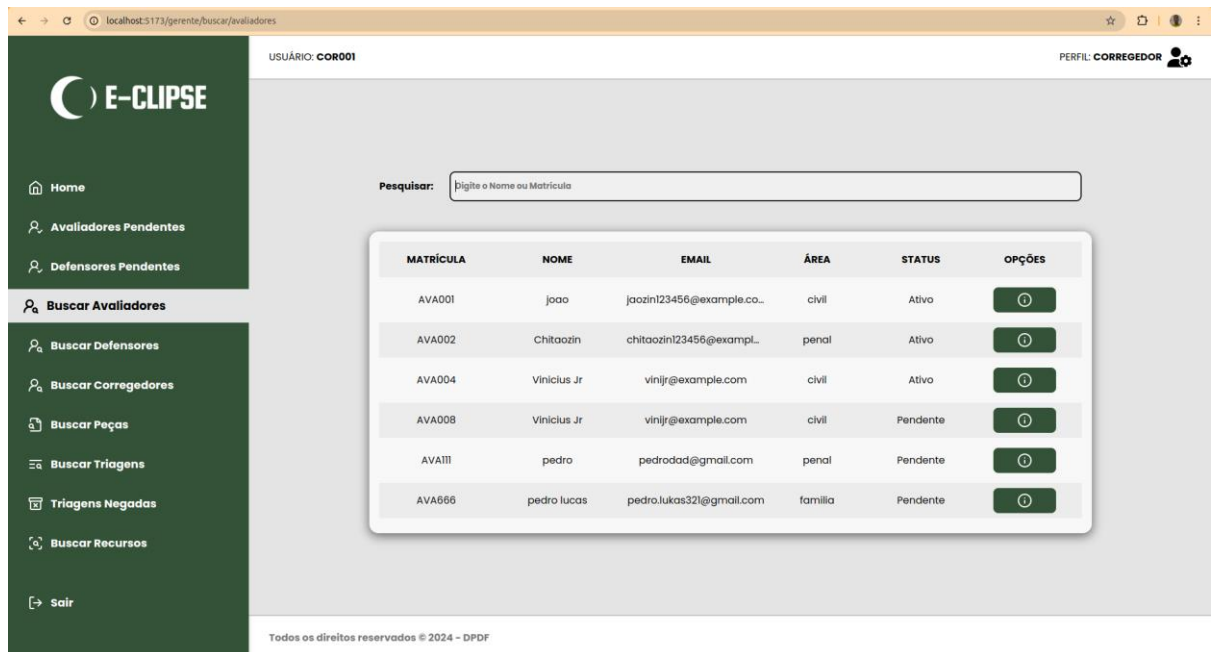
localhost:5173/gerente/buscar/avaliadores

E-CLIPSE

USUÁRIO: COR001

PERFIL: CORREGEDOR

Home
Avaliadores Pendentes
Defensores Pendentes
Buscar Avaliadores
Buscar Defensores
Buscar Corregedores
Buscar Peças
Buscar Triagens
Triagens Negadas
Buscar Recursos
Sair

Pesquisar: Digite o Nome ou Matrícula

| MATRÍCULA | NOME | EMAIL | ÁREA | STATUS | OPÇÕES |
|---|---|---|---|---|---|
| AVA001 | joao | jaozin123456@example.co... | civil | Ativo | |
| AVA002 | Chitaozin | chitaozin123456@exampl... | penal | Ativo | |
| AVA004 | Vinicius Jr | vinijr@example.com | civil | Ativo | |
| AVA008 | Vinicius Jr | vinijr@example.com | civil | Pendente | |
| AVA111 | pedro | pedrodad@gmail.com | penal | Pendente | |
| AVA666 | pedro lucas | pedro.lukas321@gmail.com | familia | Pendente | |

Todos os direitos reservados © 2024 - DPDF